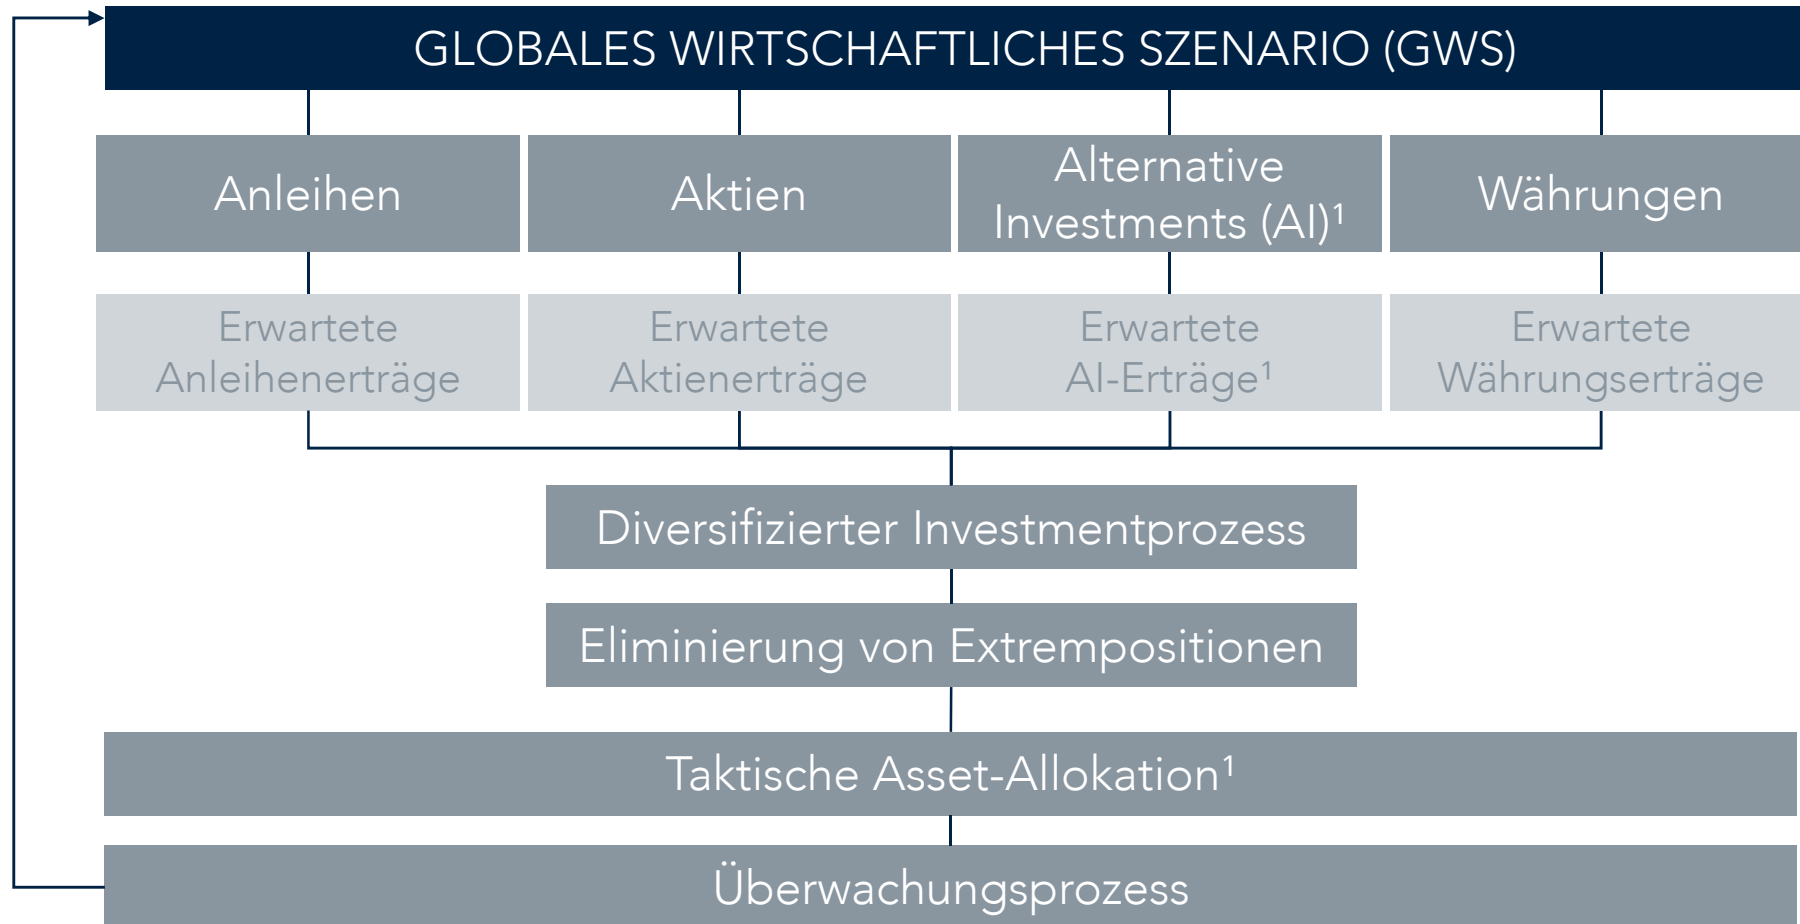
GLOBALES WIRTSCHAFTLICHES SZENARIO (GWS)

Anleihen

Aktien

Alternative Investments (AI)¹

Währungen

Erwartete Anleihenerträge

Erwartete Aktienerträge

Erwartete AI-Erträge¹

Erwartete Währungserträge

Diversifizierter Investmentprozess

Eliminierung von Extrempositionen

Taktische Asset-Allokation¹

Überwachungsprozess